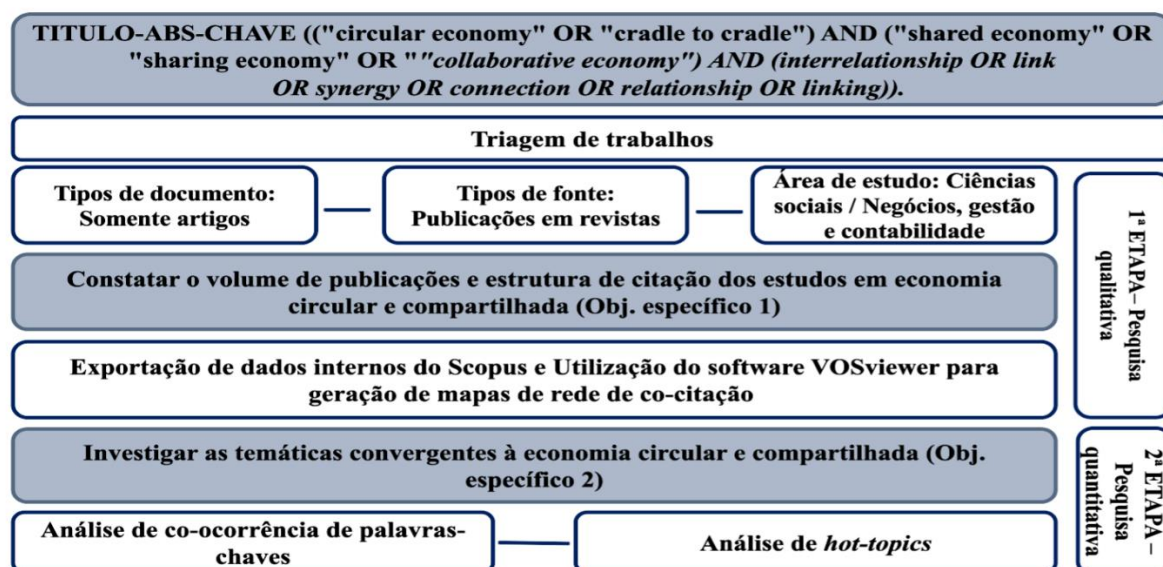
TITULO-ABS-CHAVE (("circular economy" OR "cradle to cradle") AND ("shared economy" OR "sharing economy" OR ""collaborative economy") AND (interrelationship OR link OR synergy OR connection OR relationship OR linking)).

Triagem de trabalhos

Tipos de documento: Somente artigos

Tipos de fonte: Publicações em revistas

Área de estudo: Ciências sociais / Negócios, gestão e contabilidade

1ª ETAPA– Pesquisa qualitativa

Constatar o volume de publicações e estrutura de citação dos estudos em economia circular e compartilhada (Obj. específico 1)

Exportação de dados internos do Scopus e Utilização do software VOSviewer para geração de mapas de rede de co-citação

Investigar as temáticas convergentes à economia circular e compartilhada (Obj. específico 2)

2ª ETAPA – Pesquisa quantitativa

Análise de co-ocorrência de palavras-chaves

Análise de hot-topics